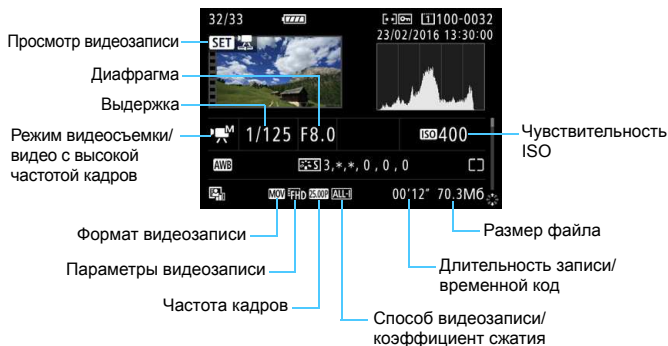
32/33
100-0032
23/02/2016 13:30:00

Просмотр видеозаписи
SET

Диафрагма

Выдержка

Режим видеосъемки/ видео с высокой частотой кадров

1/125 F8.0

ISO400

Чувствительность ISO

AWB

3,*,*, 0 , 0 , 0

MOV FHD 25.00P ALL-I

00'12" 70.3Мб

Формат видеозаписи

Размер файла

Параметры видеозаписи

Длительность записи/ временной код

Частота кадров

Способ видеозаписи/ коэффициент сжатия